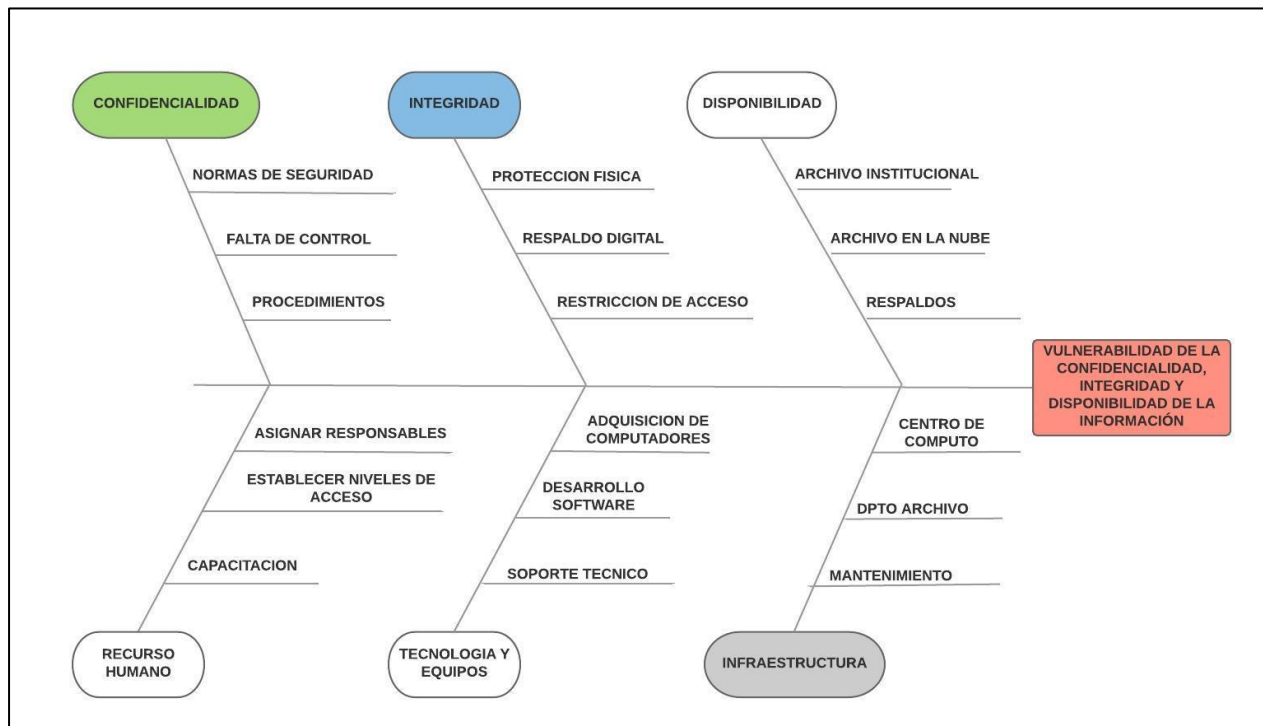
CONFIDENCIALIDAD

NORMAS DE SEGURIDAD

FALTA DE CONTROL

PROCEDIMIENTOS

INTEGRIDAD

PROTECCION FISICA

RESPALDO DIGITAL

RESTRICCION DE ACCESO

DISPONIBILIDAD

ARCHIVO INSTITUCIONAL

ARCHIVO EN LA NUBE

RESPALDOS

VULNERABILIDAD DE LA CONFIDENCIALIDAD, INTEGRIDAD Y DISPONIBILIDAD DE LA INFORMACIÓN

ASIGNAR RESPONSABLES

ESTABLECER NIVELES DE ACCESO

CAPACITACION

RECURSO HUMANO

ADQUISICION DE COMPUTADORES

DESARROLLO SOFTWARE

SOPORTE TECNICO

TECNOLOGIA Y EQUIPOS

CENTRO DE COMPUTO

DPTO ARCHIVO

MANTENIMIENTO

INFRAESTRUCTURA